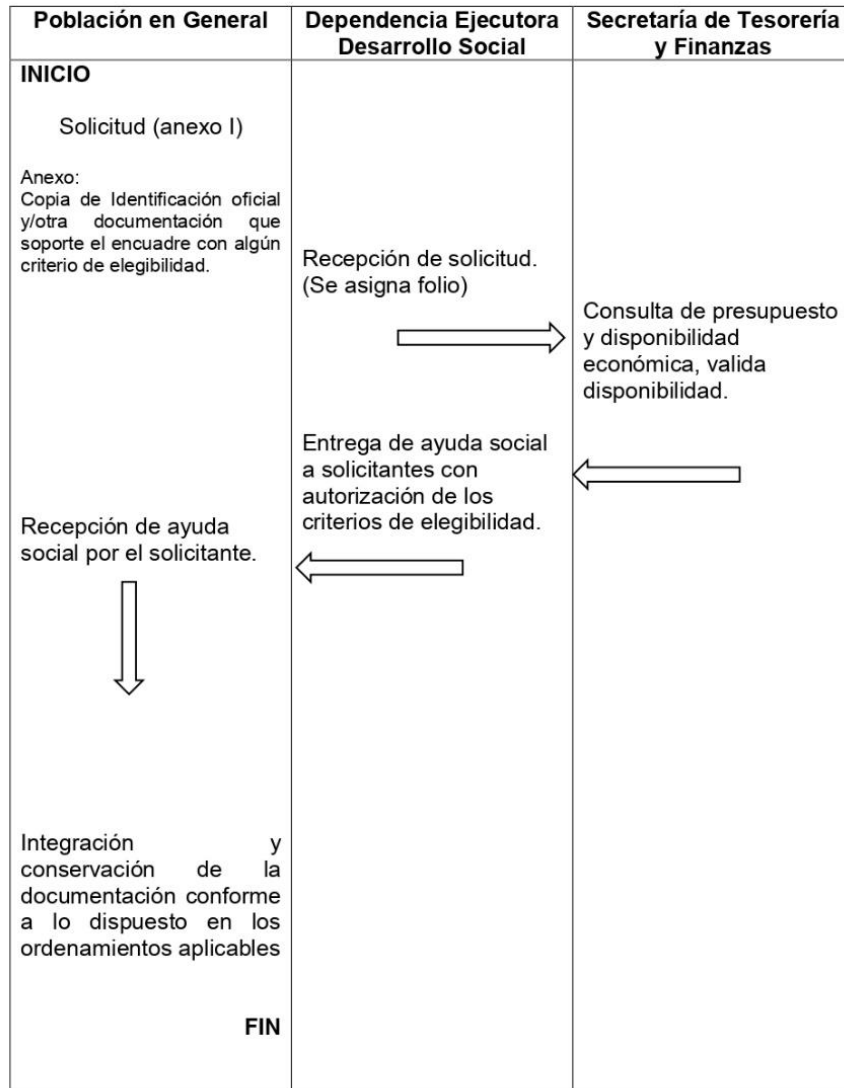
| Población en General | Dependencia Ejecutora Desarrollo Social | Secretaría de Tesorería y Finanzas |
|---|---|---|
| INICIO<br><br>Solicitud (anexo I)<br><br>Anexo:<br>Copia de Identificación oficial y/otra documentación que soporte el encuadre con algún criterio de elegibilidad. | Recepción de solicitud. (Se asigna folio) | Consulta de presupuesto y disponibilidad económica, valida disponibilidad. |
| Recepción de ayuda social por el solicitante. | Entrega de ayuda social a solicitantes con autorización de los criterios de elegibilidad. | |
| Integración y conservación de la documentación conforme a lo dispuesto en los ordenamientos aplicables<br><br>FIN | | |